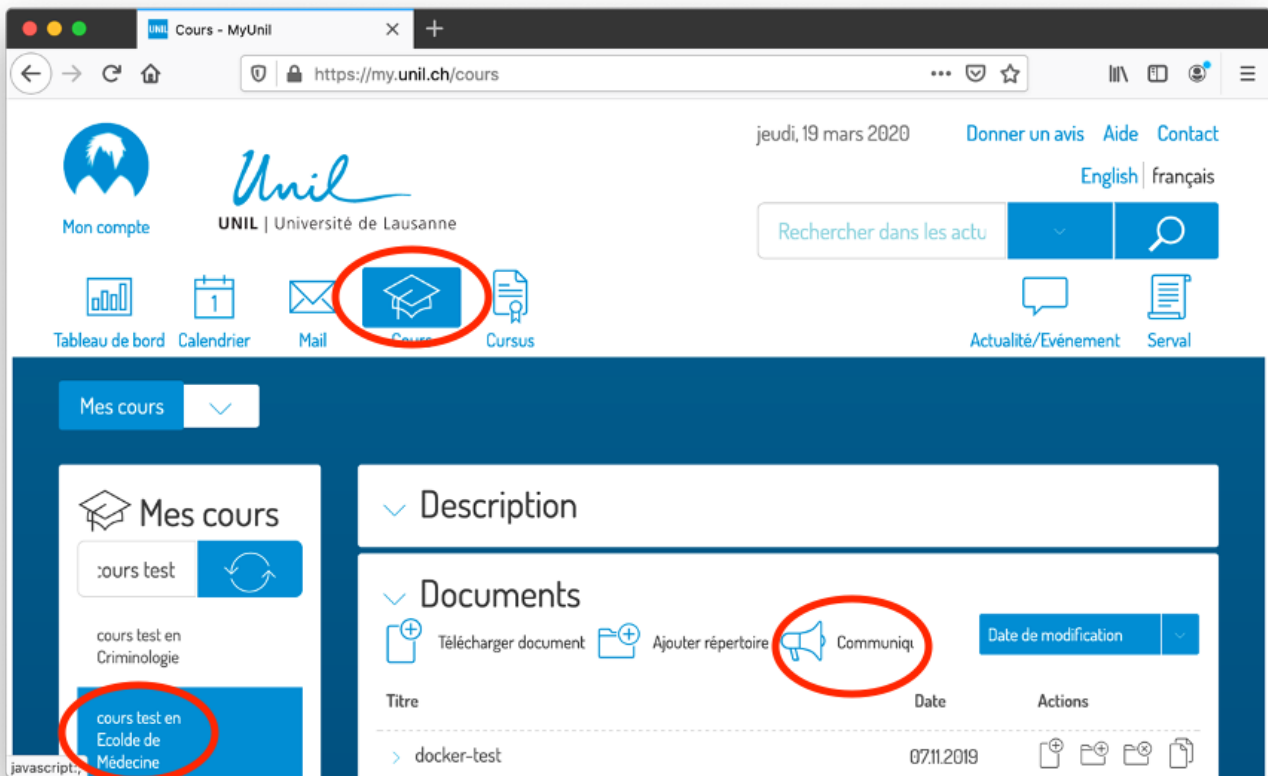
Cours - MyUnil

https://my.unil.ch/cours

Mon compte

Unil
UNIL | Université de Lausanne

jeudi, 19 mars 2020 Donner un avis Aide Contact

English | français

Rechercher dans les actu

Tableau de bord Calendrier Mail Cours Cursus

Actualité/Evénement Serval

Mes cours

Mes cours

:ours test

cours test en Criminologie

cours test en Ecolde de Médecine

Description

Documents

Télécharger document Ajouter répertoire Communiq

Date de modification

| Titre | Date | Actions |
|---|---|---|
| docker-test | 07.11.2019 | |

javascript:;